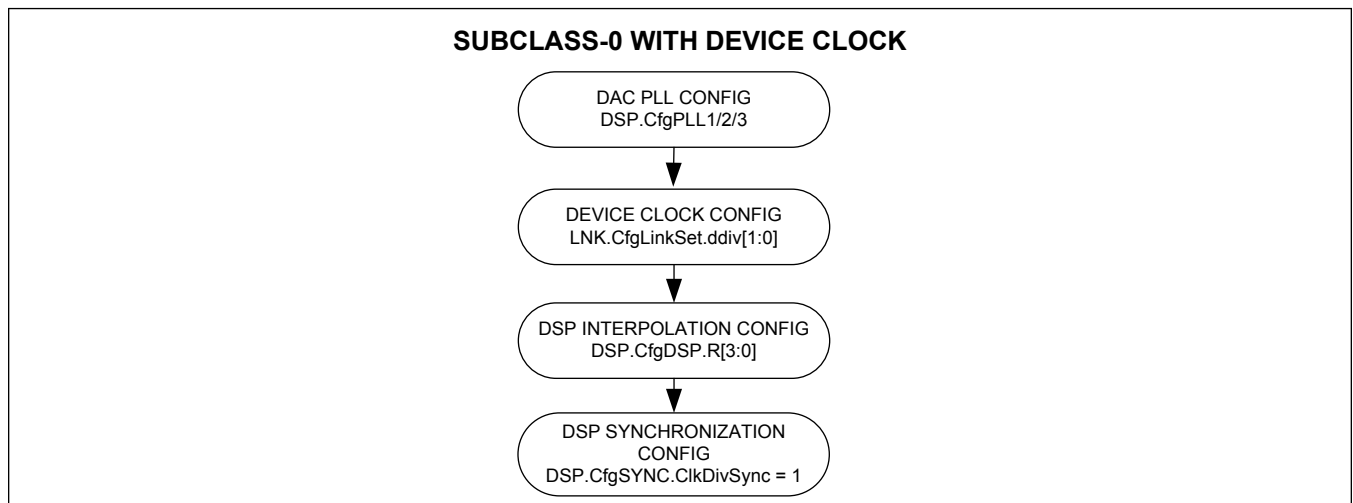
SUBCLASS-0 WITH DEVICE CLOCK

DAC PLL CONFIG
DSP.CfgPLL1/2/3

DEVICE CLOCK CONFIG
LNK.CfgLinkSet.ddiv[1:0]

DSP INTERPOLATION CONFIG
DSP.CfgDSP.R[3:0]

DSP SYNCHRONIZATION CONFIG
DSP.CfgSYNC.ClkDivSync = 1